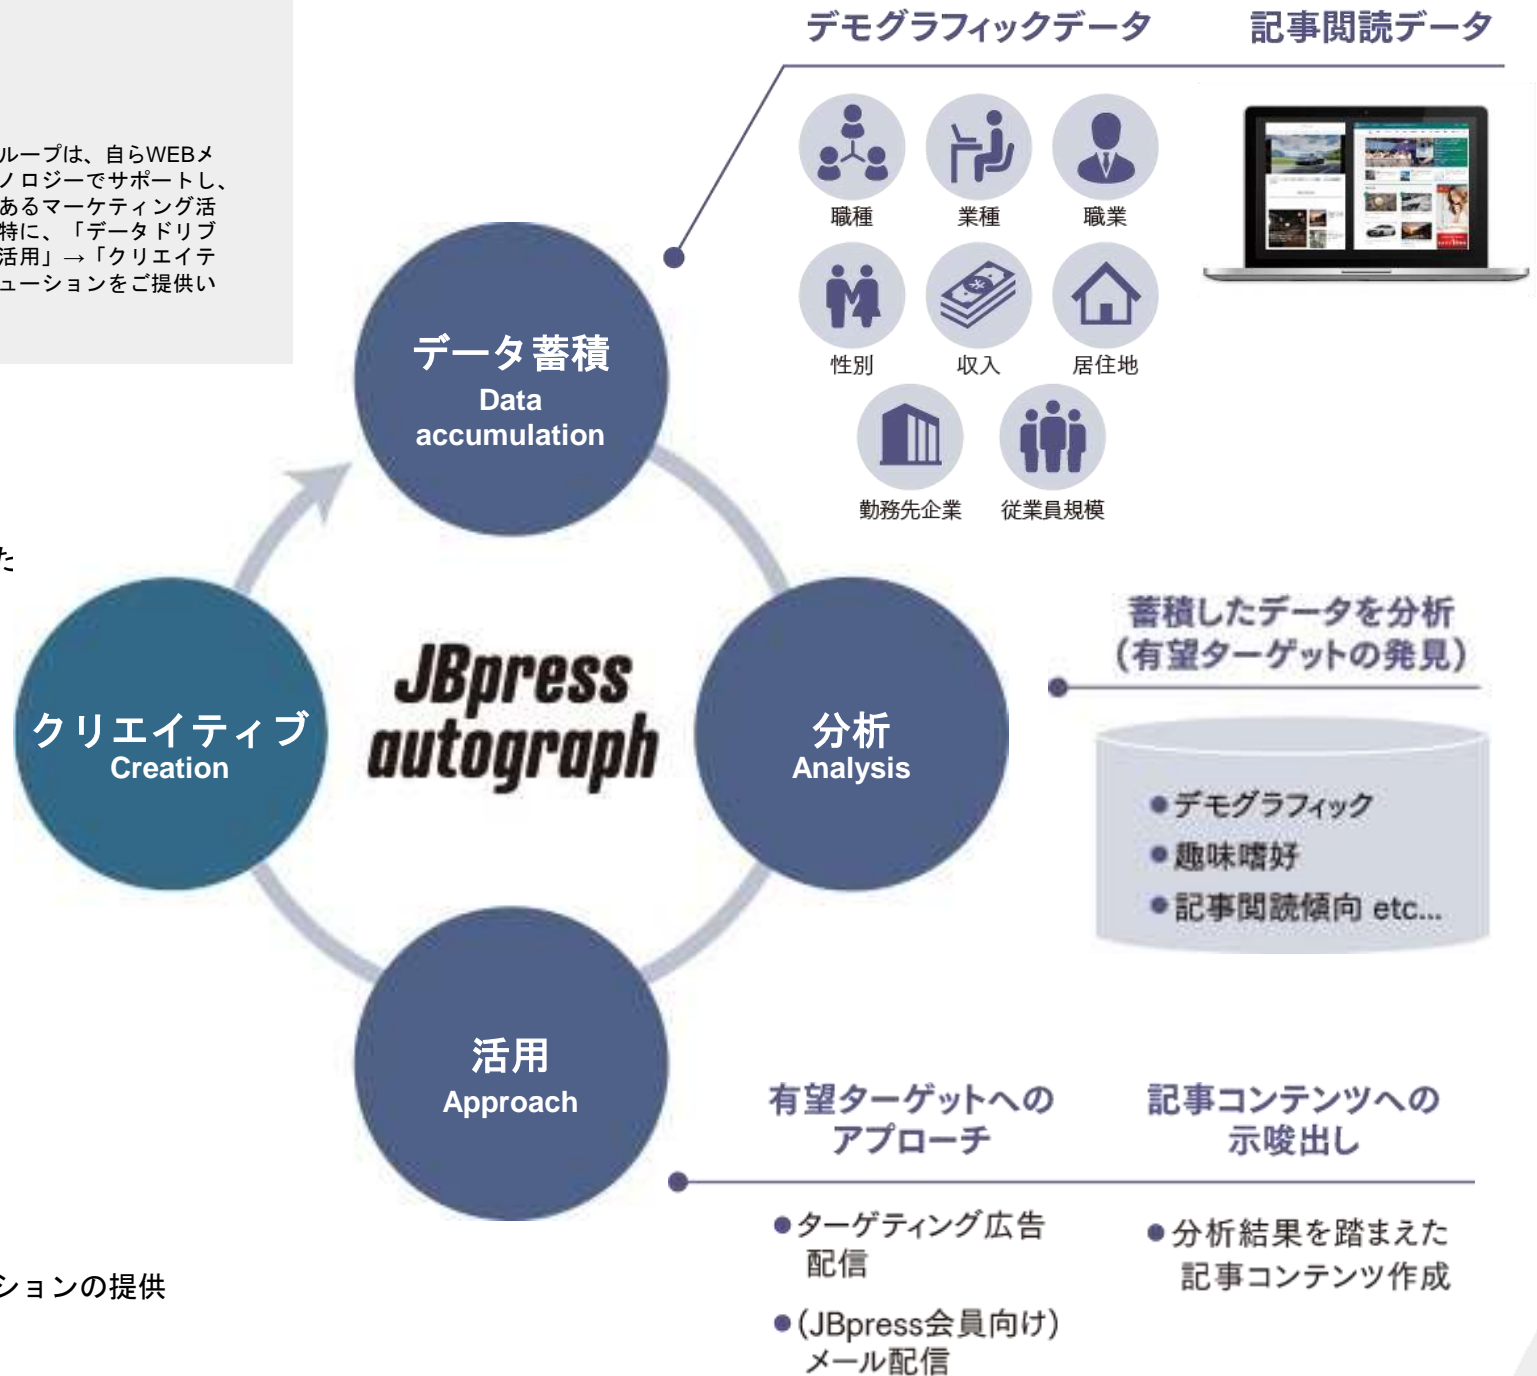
ループは、自らWEBメ
ノロジーでサポートし、
あるマーケティング活
特に、「データドリブ
活用」→「クリエイテ
ューションをご提供い

た

ションの提供

デモグラフィックデータ

記事閲読データ

職種
業種
職業
性別
収入
居住地
勤務先企業
従業員規模

データ蓄積
Data accumulation

JBpress autograph

クリエイティブ
Creation

分析
Analysis

活用
Approach

蓄積したデータを分析
(有望ターゲットの発見)

●デモグラフィック
●趣味嗜好
●記事閲読傾向 etc...

有望ターゲットへのアプローチ

記事コンテンツへの示唆出し

●ターゲティング広告配信
●(JBpress会員向け)メール配信

●分析結果を踏まえた記事コンテンツ作成